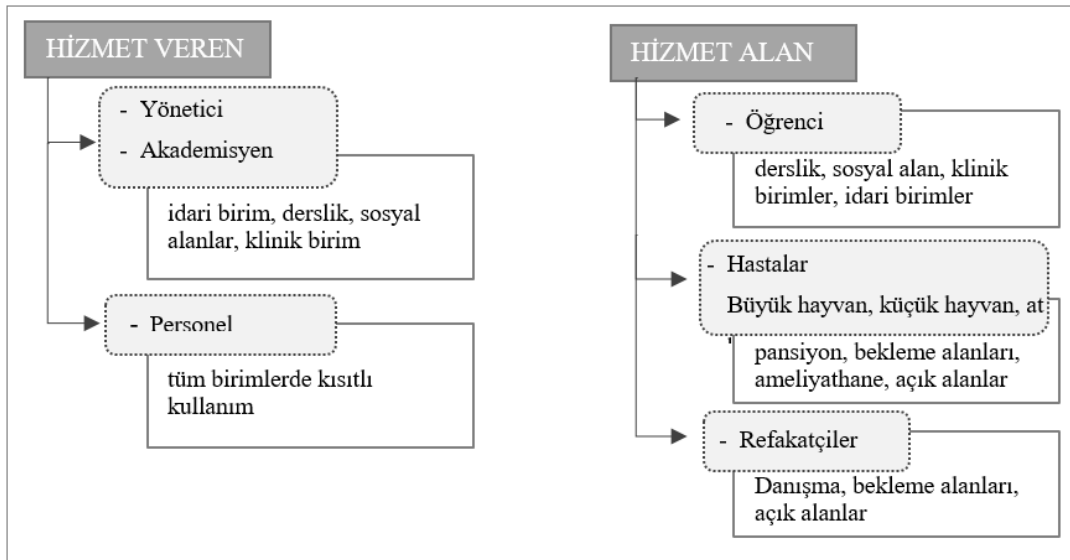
HİZMET VEREN

- Yönetici
- Akademisyen

idari birim, derslik, sosyal alanlar, klinik birim

- Personel

tüm birimlerde kısıtlı kullanım

HİZMET ALAN

- Öğrenci

derslik, sosyal alan, klinik birimler, idari birimler

- Hastalar
Büyük hayvan, küçük hayvan, at

pansiyon, bekleme alanları, ameliyathane, açık alanlar

- Refakatçiler

Danışma, bekleme alanları, açık alanlar